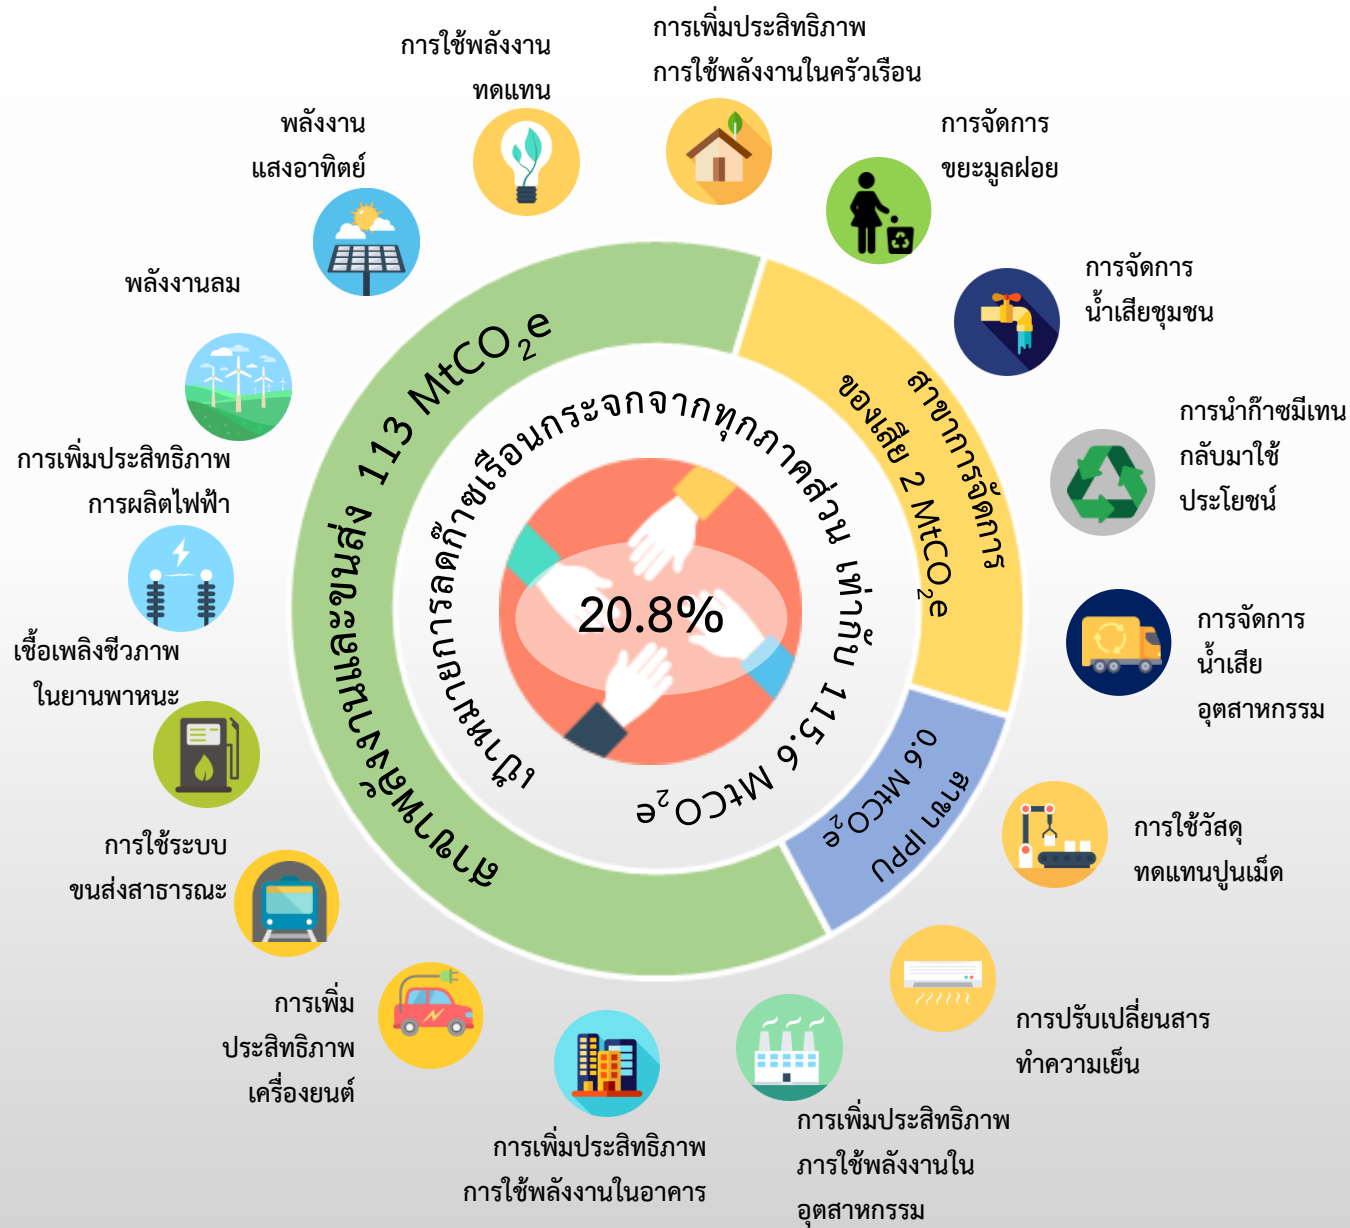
การใช้พลังงานทดแทน

การเพิ่มประสิทธิภาพการใช้พลังงานในครัวเรือน

พลังงานแสงอาทิตย์

การจัดการขยะมูลฝอย

การจัดการน้ำเสียชุมชน

พลังงานลม

การนำก๊าซมีเทนกลับมาใช้ประโยชน์

การเพิ่มประสิทธิภาพการผลิตไฟฟ้า

การจัดการน้ำเสียอุตสาหกรรม

เชื้อเพลิงชีวภาพในยานพาหนะ

การใช้วัสดุทดแทนปูนเม็ด

การใช้ระบบขนส่งสาธารณะ

สาขาพลังงานและขนส่ง 113 $MtCO_2e$

สาขาการจัดการของเสีย 2 $MtCO_2e$

สาขา IPPU 0.6 $MtCO_2e$

เป้าหมายการลดก๊าซเรือนกระจกจากทุกภาคส่วน เท่ากับ 115.6 $MtCO_2e$

20.8%

การปรับเปลี่ยนสารทำความเย็น

การเพิ่มประสิทธิภาพเครื่องยนต์

การเพิ่มประสิทธิภาพการใช้พลังงานในอาคาร

การเพิ่มประสิทธิภาพภารใช้พลังงานในอุตสาหกรรม